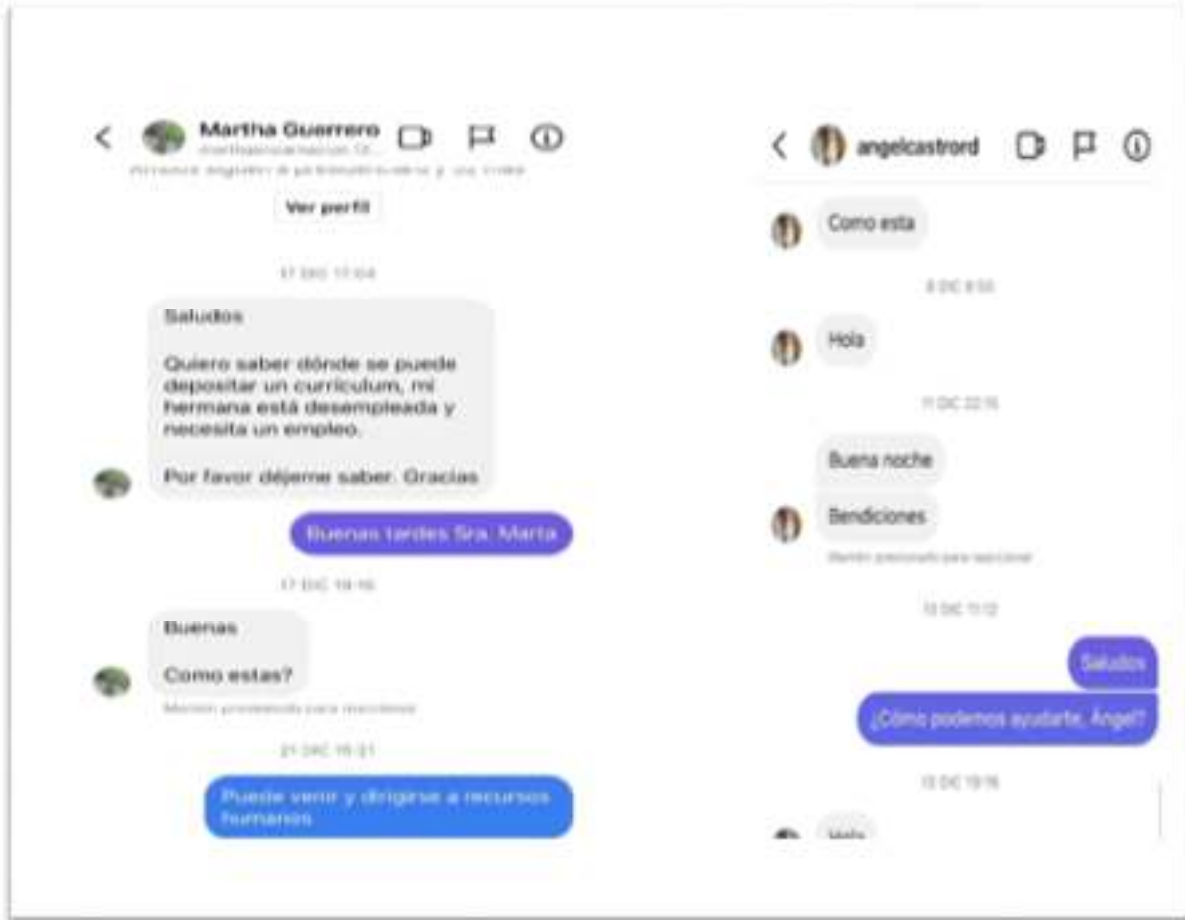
Martha Guerrero
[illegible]
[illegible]
Ver perfil

17 DIC 17:04

Saludos

Quiero saber dónde se puede depositar un curriculum, mi hermana está desempleada y necesita un empleo.

Por favor déjeme saber. Gracias

Buenas tardes Sra. Marta

17 DIC 19:16

Buenas

Como estas?

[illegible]

21 DIC 15:21

Puede venir y dirigirse a recursos humanos

angelcastrord

Como esta

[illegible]

Hola

11 DIC 22:15

Buena noche

Bendiciones

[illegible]

13 DIC 11:12

Saludos

¿Cómo podemos ayudarte, Ángel?

13 DIC 19:16

Hola